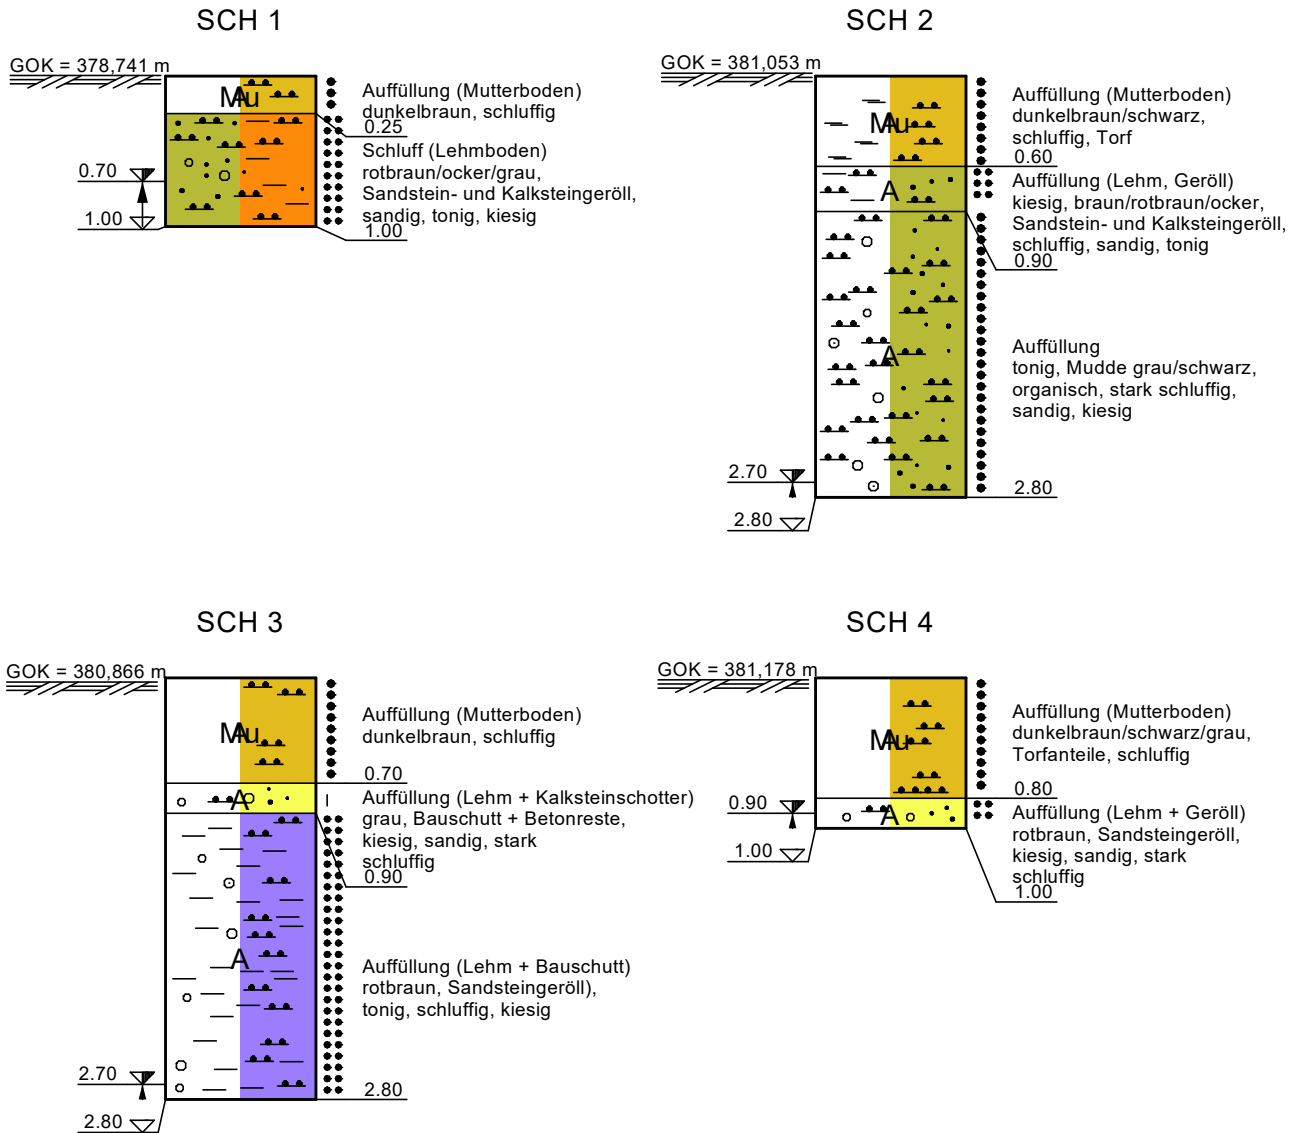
SCH 1

GOK = 378,741 m

Mu

0.70

1.00

Auffüllung (Mutterboden) dunkelbraun, schluffig

0.25

Schluff (Lehmboden) rotbraun/ocker/grau, Sandstein- und Kalksteingeröll, sandig, tonig, kiesig

1.00

SCH 2

GOK = 381,053 m

Mu

A

A

2.70

2.80

Auffüllung (Mutterboden) dunkelbraun/schwarz, schluffig, Torf

0.60

Auffüllung (Lehm, Geröll) kiesig, braun/rotbraun/ocker, Sandstein- und Kalksteingeröll, schluffig, sandig, tonig

0.90

Auffüllung tonig, Mudde grau/schwarz, organisch, stark schluffig, sandig, kiesig

2.80

SCH 3

GOK = 380,866 m

Mu

A

A

2.70

2.80

Auffüllung (Mutterboden) dunkelbraun, schluffig

0.70

Auffüllung (Lehm + Kalksteinschotter) grau, Bauschutt + Betonreste, kiesig, sandig, stark schluffig

0.90

Auffüllung (Lehm + Bauschutt) rotbraun, Sandsteingeröll), tonig, schluffig, kiesig

2.80

SCH 4

GOK = 381,178 m

Mu

A

0.90

1.00

Auffüllung (Mutterboden) dunkelbraun/schwarz/grau, Torfanteile, schluffig

0.80

Auffüllung (Lehm + Geröll) rotbraun, Sandsteingeröll, kiesig, sandig, stark schluffig

1.00